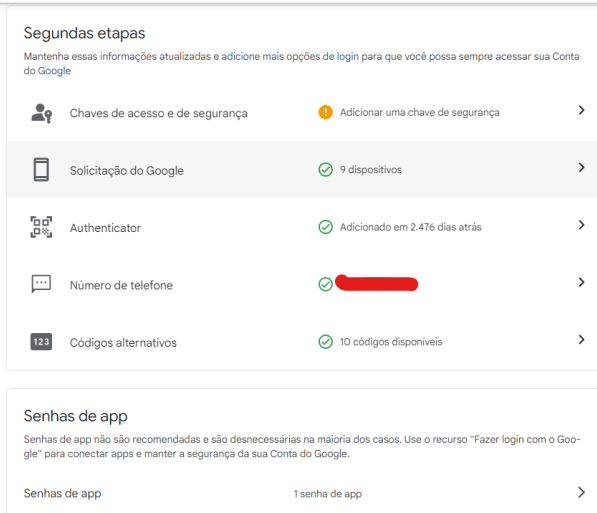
Segundas etapas

Mantenha essas informações atualizadas e adicione mais opções de login para que você possa sempre acessar sua Conta do Google

Chaves de acesso e de segurança
Adicionar uma chave de segurança

Solicitação do Google
9 dispositivos

Authenticator
Adicionado em 2.476 dias atrás

Número de telefone

123
Códigos alternativos
10 códigos disponíveis

Senhas de app

Senhas de app não são recomendadas e são desnecessárias na maioria dos casos. Use o recurso "Fazer login com o Google" para conectar apps e manter a segurança da sua Conta do Google.

Senhas de app
1 senha de app